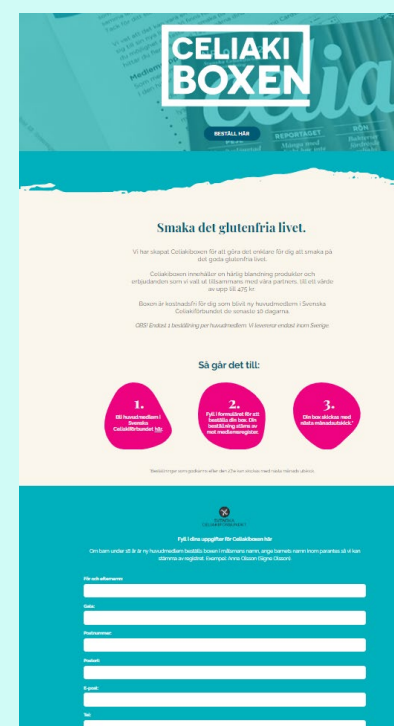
CELIAKI BOXEN

BESTÄLL HÄR

Smaka det glutenfria livet.

Vi har skapat Celiakiboxen för att göra det enklare för dig att smaka på det goda glutenfria livet.

Celiakiboxen innehåller en härlig blandning produkter och erbjudanden som vi valt ut tillsammans med våra partners, till ett värde av upp till 475 kr.

Boxen är kostnadsfri för dig som blivit ny huvudmedlem i Svenska Celiakiförbundet de senaste 30 dagarna.

OBS! Endast 1 beställning per huvudmedlem. Vi levererar endast inom Sverige.

Så går det till:

1. Bli huvudmedlem i Svenska Celiakiförbundet här.

2. Fyll i formuläret för att beställa din box. Din beställning stäms av mot medlemsregister.

3. Din box skickas med nästa månadsutskick.*

*Beställningar som polleras efter den 17:e kan skickas med nästa månads utskick.

Fyll i dina uppgifter för Celiakiboxen här

Om barn under 18 år är ny huvudmedlem beställs boxen i målsmans namn, ange barnets namn inom parentes så vi kan stämma av registret. Exempel: Anna Olsson (Signe Olsson).

För och efternamn:

Gata:

Postnummer:

Postort:

E-post:

Tel: